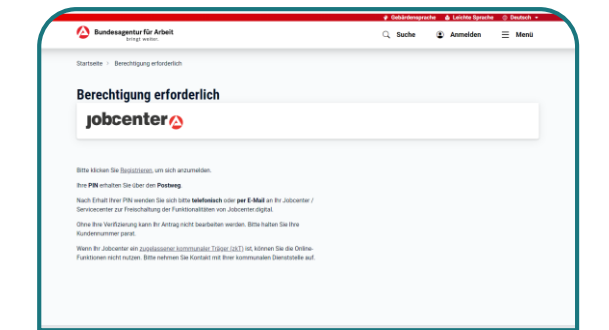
Gebärdensprache Leichte Sprache Deutsch

Bundesagentur für Arbeit
bringt weiter.

Suche Anmelden Menü

Startseite > Berechtigung erforderlich

Berechtigung erforderlich

Jobcenter

Bitte klicken Sie Registrieren, um sich anzumelden.

Ihre PIN erhalten Sie über den Postweg.

Nach Erhalt Ihrer PIN wenden Sie sich bitte telefonisch oder per E-Mail an Ihr Jobcenter / Servicecenter zur Freischaltung der Funktionalitäten von Jobcenter.digital.

Ohne Ihre Verifizierung kann Ihr Antrag nicht bearbeitet werden. Bitte halten Sie Ihre Kundennummer parat.

Wenn Ihr Jobcenter ein zugelassener kommunaler Träger (zkT) ist, können Sie die Online-Funktionen nicht nutzen. Bitte nehmen Sie Kontakt mit Ihrer kommunalen Dienststelle auf.